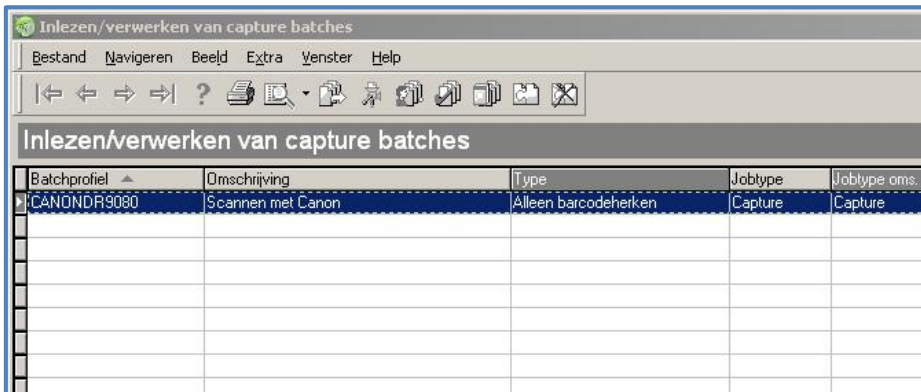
Inlezen/verwerken van capture batches

Bestand Navigeren Beeld Extra Venster Help

Inlezen/verwerken van capture batches

| Batchprofiel | Omschrijving | Type | Jobtype | Jobtype oms. |
|---|---|---|---|---|
| CANONDR9080 | Scannen met Canon | Alleen barcodeherken | Capture | Capture |